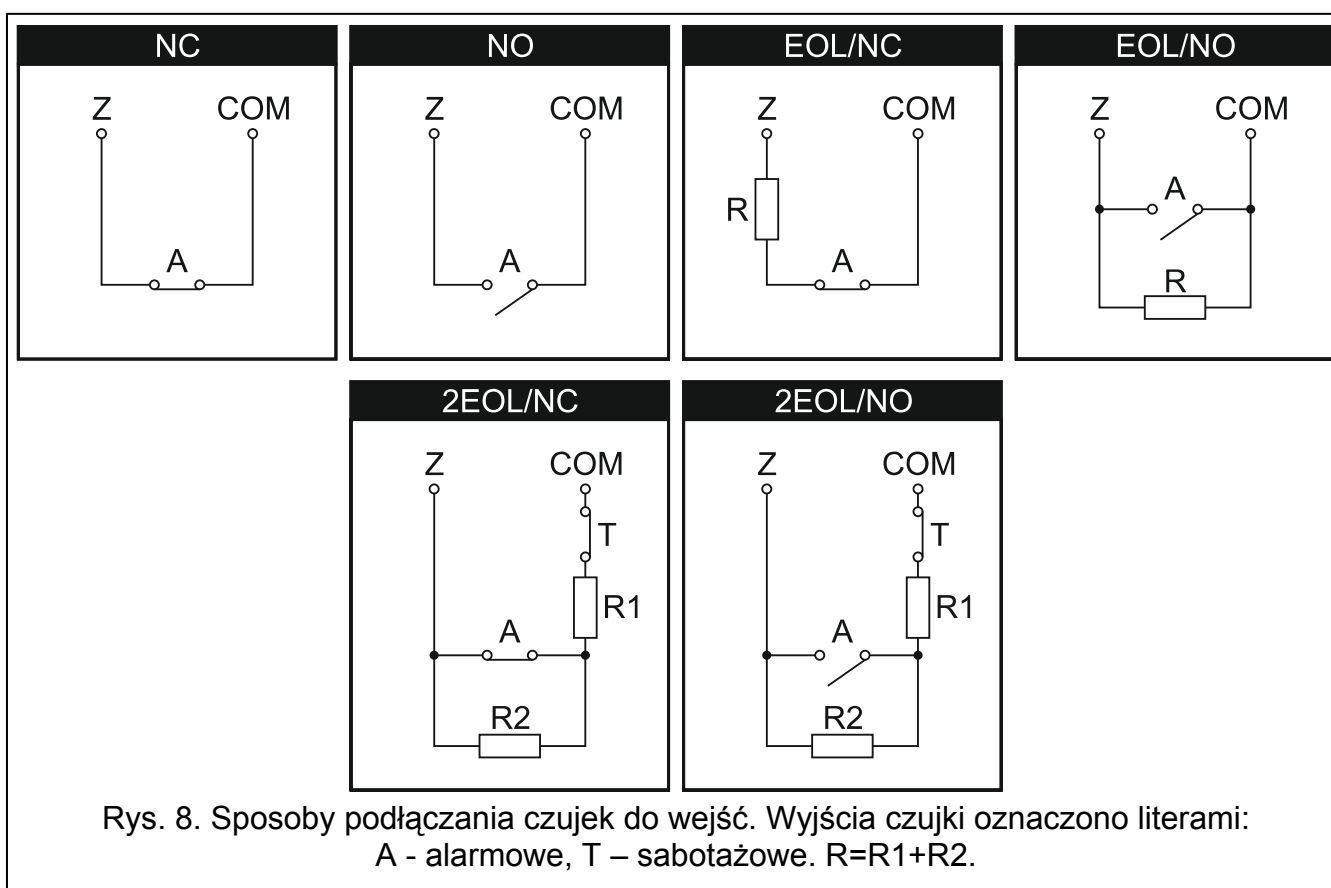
NC

Z COM

A

NO

Z COM

A

EOL/NC

Z COM

R

A

EOL/NO

Z COM

A

R

2EOL/NC

Z COM

T

R1

A

R2

2EOL/NO

Z COM

T

R1

A

R2

Rys. 8. Sposoby podłączania czujek do wejść. Wyjścia czujki oznaczono literami: A - alarmowe, T – sabotażowe. R=R1+R2.